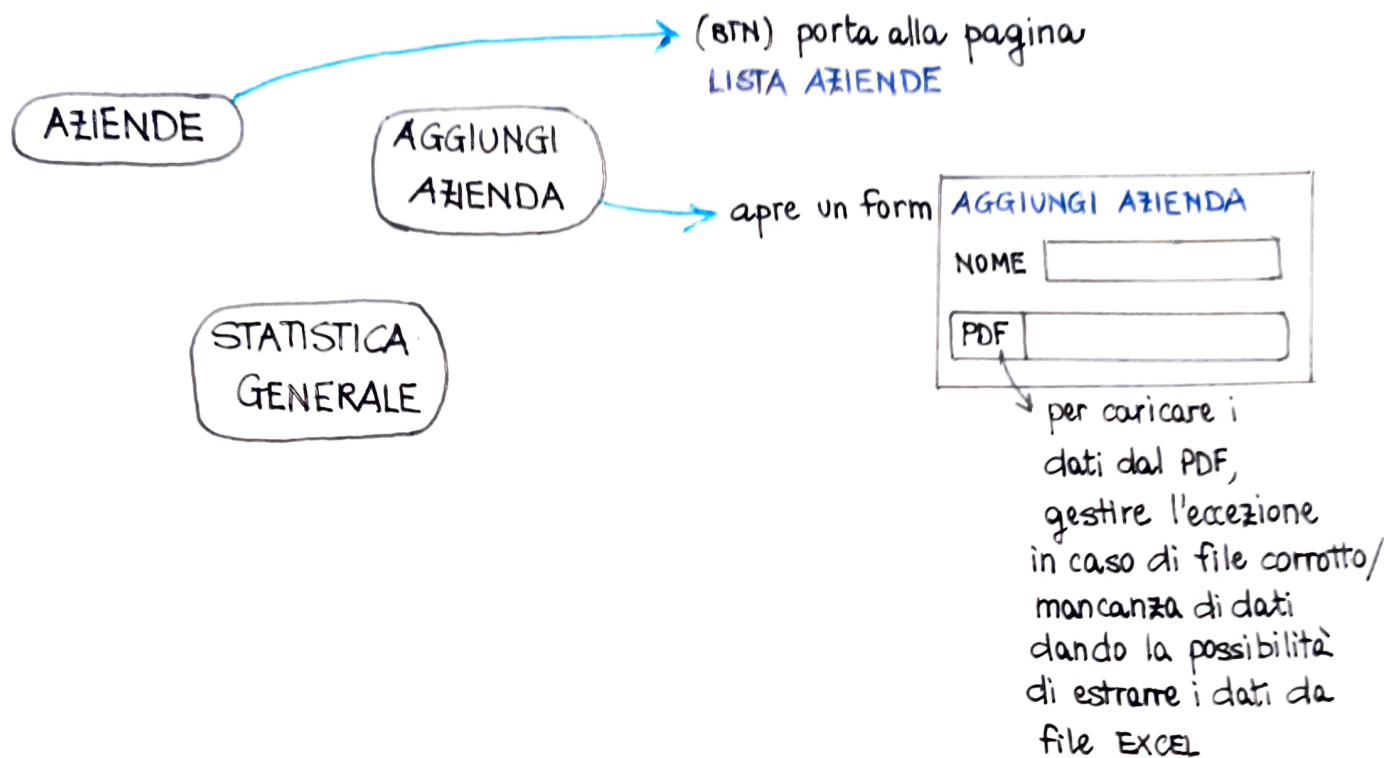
AZIENDE

(BTN) porta alla pagina
LISTA AZIENDE

AGGIUNGI AZIENDA

apre un form

AGGIUNGI AZIENDA
NOME
PDF

per caricare i dati dal PDF, gestire l'eccezione in caso di file corrotto/ mancanza di dati dando la possibilità di estrarre i dati da file EXCEL

STATISTICA GENERALE